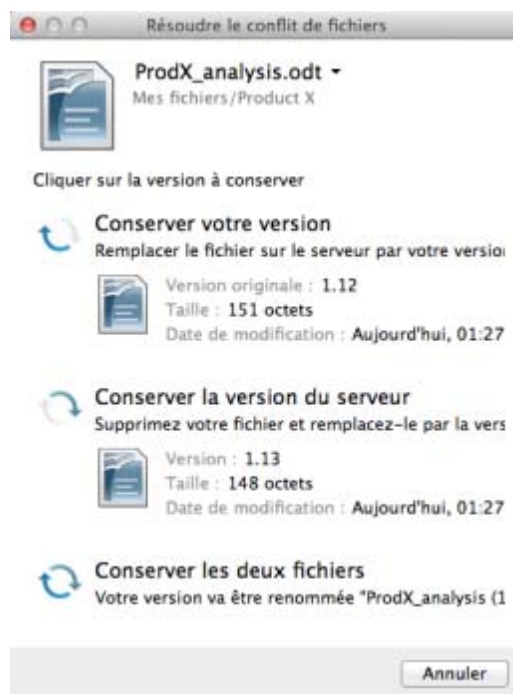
Résoudre le conflit de fichiers

ProdX_analysis.odt
Mes fichiers/Product X

Cliquer sur la version à conserver

Conserver votre version
Remplacer le fichier sur le serveur par votre versio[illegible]

Version originale : 1.12
Taille : 151 octets
Date de modification : Aujourd'hui, 01:27

Conserver la version du serveur
Supprimez votre fichier et remplacez-le par la vers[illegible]

Version : 1.13
Taille : 148 octets
Date de modification : Aujourd'hui, 01:27

Conserver les deux fichiers
Votre version va être renommée "ProdX_analysis (1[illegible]

Annuler